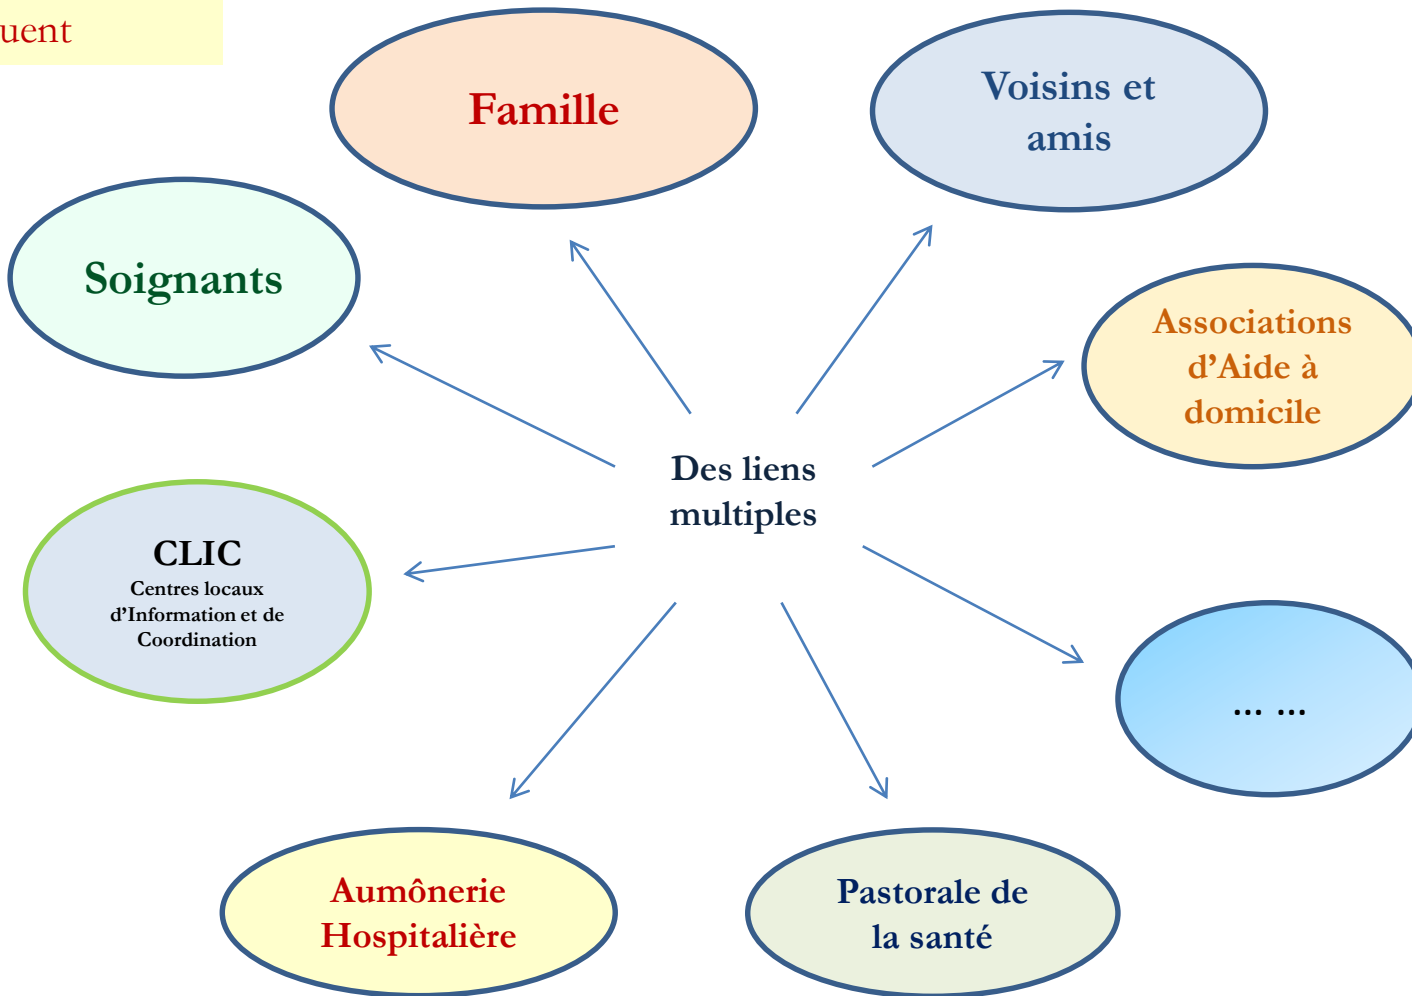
uent

Famille

Voisins et amis

Soignants

Associations d’Aide à domicile

Des liens multiples

CLIC
Centres locaux d’Information et de Coordination

… …

Aumônerie Hospitalière

Pastorale de la santé